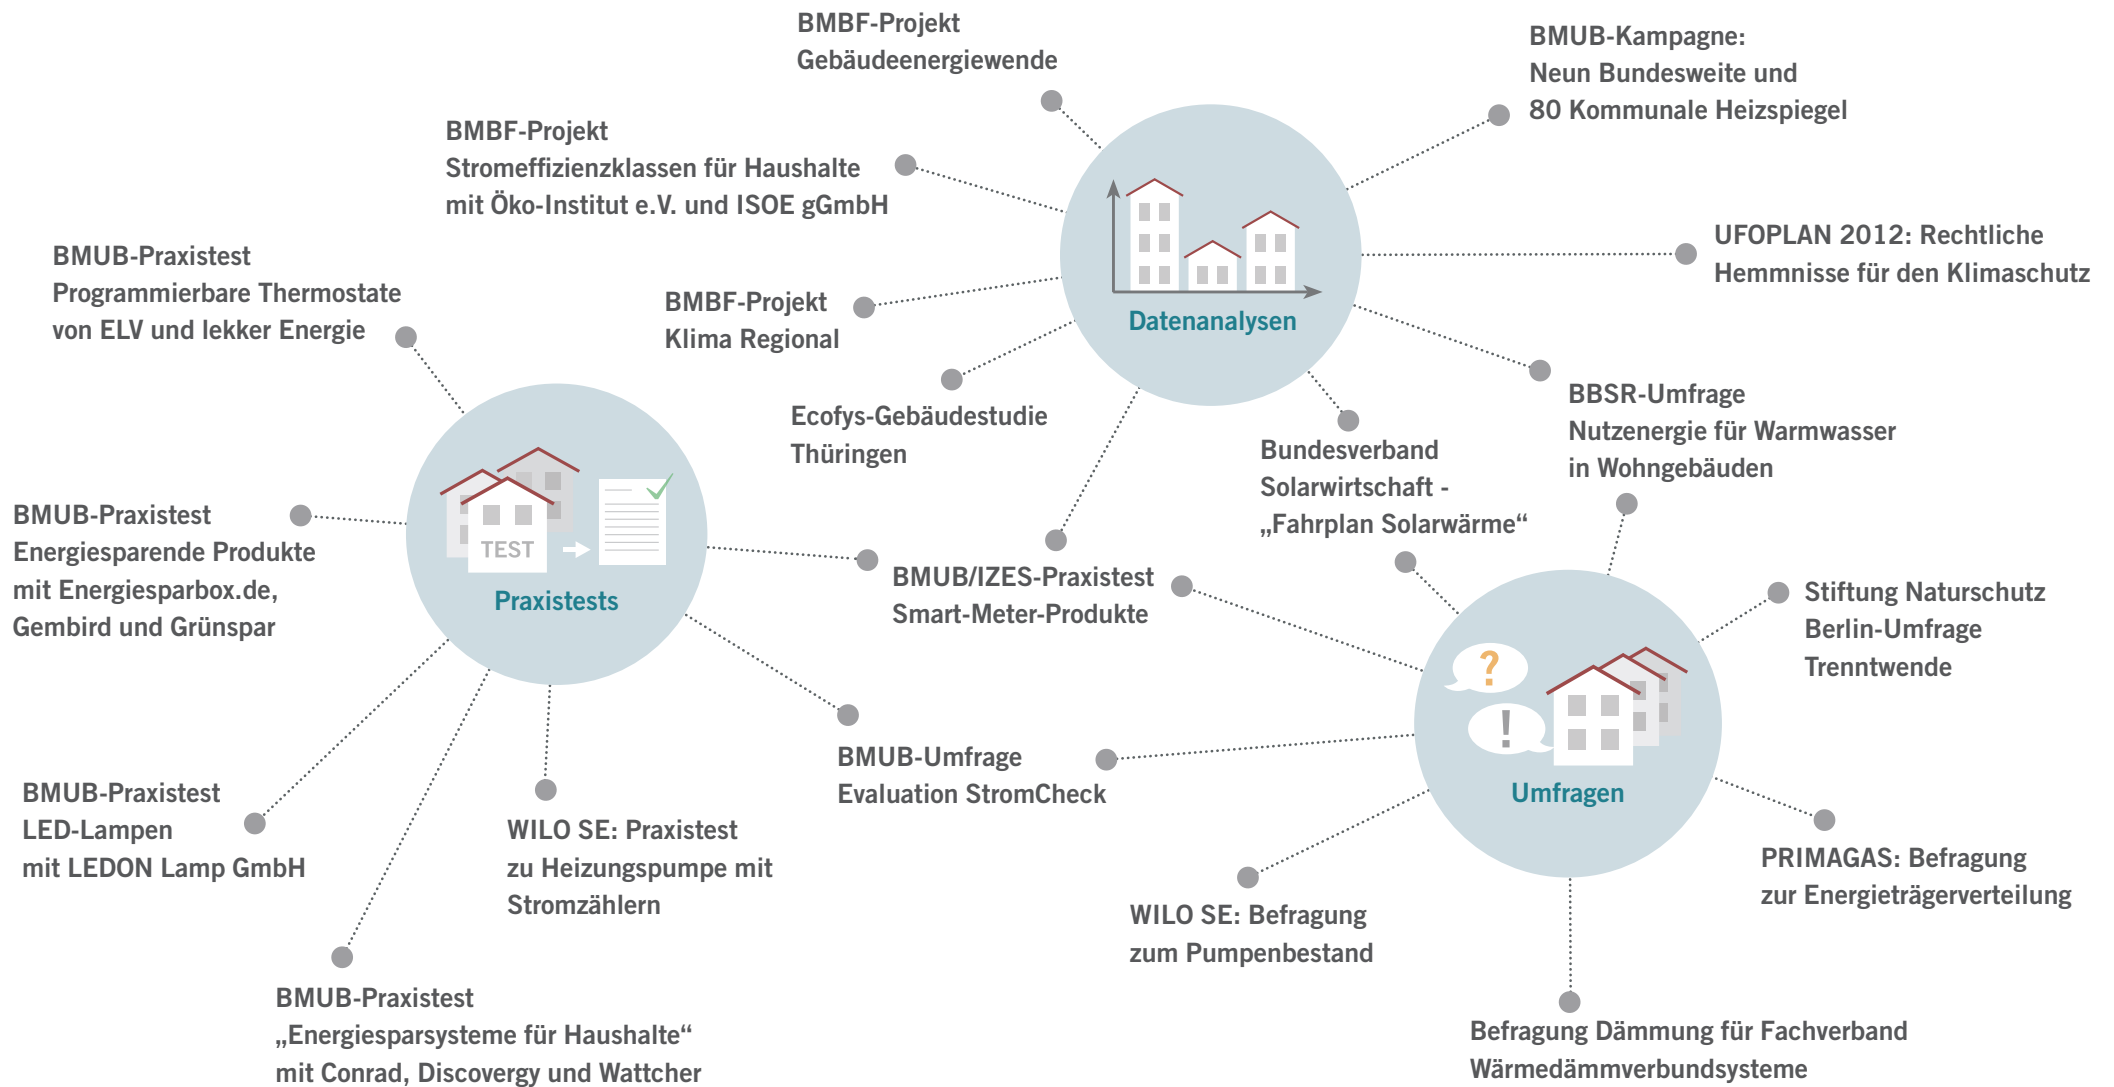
BMBF-Projekt
Gebäudeenergiewende

BMUB-Kampagne:
Neun Bundesweite und
80 Kommunale Heizspiegel

BMBF-Projekt
Stromeffizienzklassen für Haushalte
mit Öko-Institut e.V. und ISOE gGmbH

UFOPLAN 2012: Rechtliche
Hemmnisse für den Klimaschutz

BMUB-Praxistest
Programmierbare Thermostate
von ELV und lekker Energie

BMBF-Projekt
Klima Regional

Datenanalysen

Ecofys-Gebäudestudie
Thüringen

BBSR-Umfrage
Nutzenergie für Warmwasser
in Wohngebäuden

Bundesverband
Solarwirtschaft -
„Fahrplan Solarwärme“

TEST

BMUB-Praxistest
Energiesparende Produkte
mit Energiesparbox.de,
Gembird und Grünspar

Praxistests

BMUB/IZES-Praxistest
Smart-Meter-Produkte

Stiftung Naturschutz
Berlin-Umfrage
Trenntwende

?

!

BMUB-Umfrage
Evaluation StromCheck

Umfragen

BMUB-Praxistest
LED-Lampen
mit LEDON Lamp GmbH

WILO SE: Praxistest
zu Heizungspumpe mit
Stromzählern

PRIMAGAS: Befragung
zur Energieträgerverteilung

WILO SE: Befragung
zum Pumpenbestand

BMUB-Praxistest
„Energiesparsysteme für Haushalte“
mit Conrad, Discovergy und Wattcher

Befragung Dämmung für Fachverband
Wärmedämmverbundsysteme